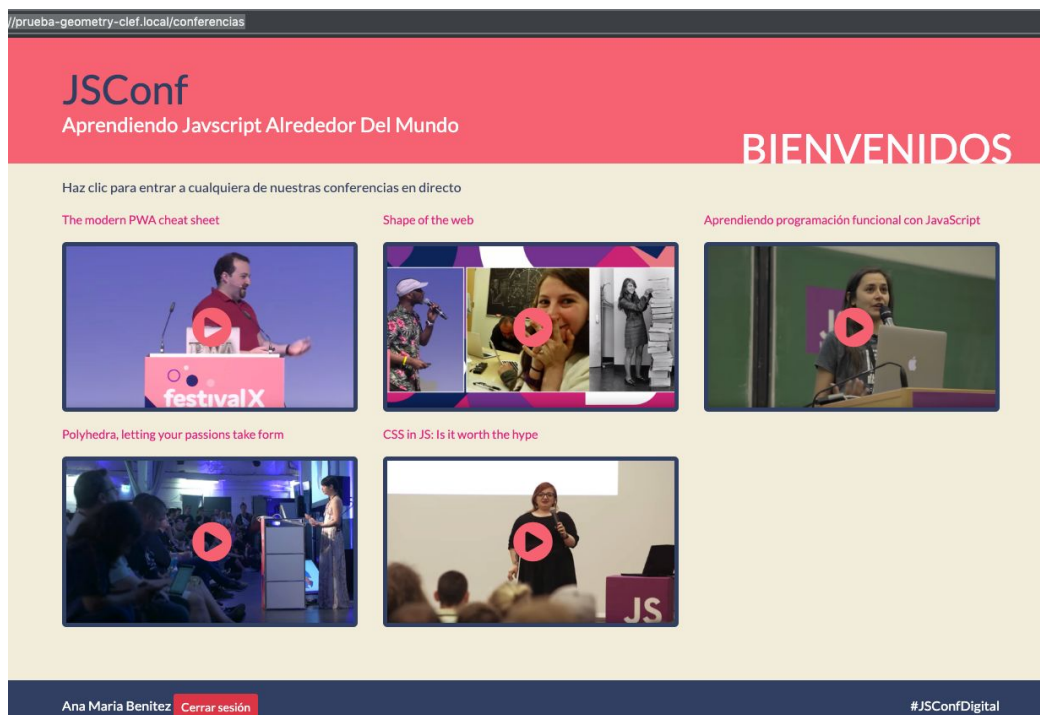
//prueba-geometry-clef.local/conferencias

JSConf
Aprendiendo Javscript Alrededor Del Mundo

BIENVENIDOS

Haz clic para entrar a cualquiera de nuestras conferencias en directo

The modern PWA cheat sheet

Shape of the web

Aprendiendo programación funcional con JavaScript

festivalX

Polyhedra, letting your passions take form

CSS in JS: Is it worth the hype

JS

Ana Maria Benitez Cerrar sesión

#JSConfDigital